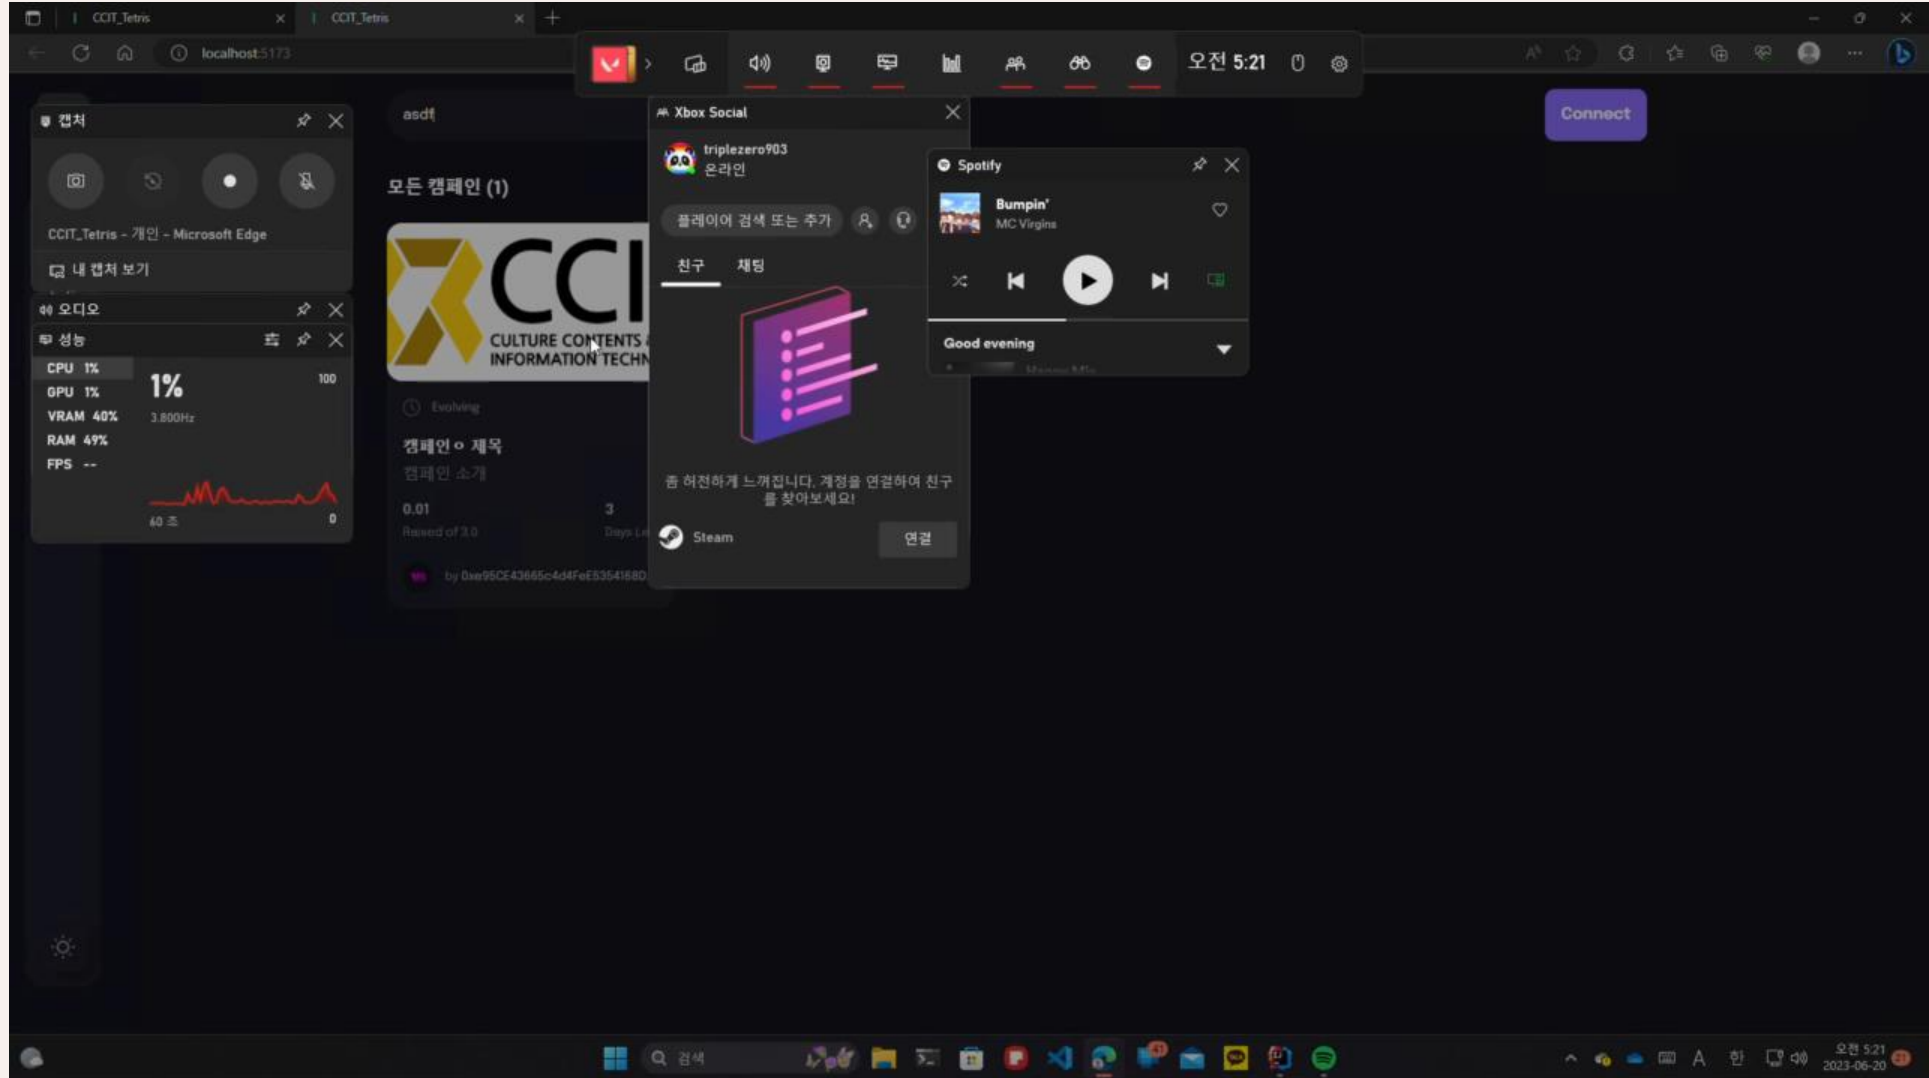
CCIT_Tetris
CCIT_Tetris
localhost:5173
오전 5:21
Connect

캡처
CCIT_Tetris - 개인 - Microsoft Edge
내 캡처 보기
오디오
성능
CPU 1%
GPU 1%
VRAM 40%
RAM 49%
FPS --
1%
3.80GHz
100
60 초
0

asdf
모든 캠페인 (1)
CCI
CULTURE CONTENTS
INFORMATION TECHN
Evolving
캠페인 o 제목
캠페인 소개
0.01
Raised of 3.0
3
Days Le
by 0xe95CE43665c4d4FeE5354168

Xbox Social
triplezero903
온라인
플레이어 검색 또는 추가
친구
채팅
좀 허전하게 느껴집니다. 계정을 연결하여 친구를 찾아보세요!
Steam
연결

Spotify
Bumpin'
MC Virgins
Good evening

검색
오전 5:21
2023-06-20